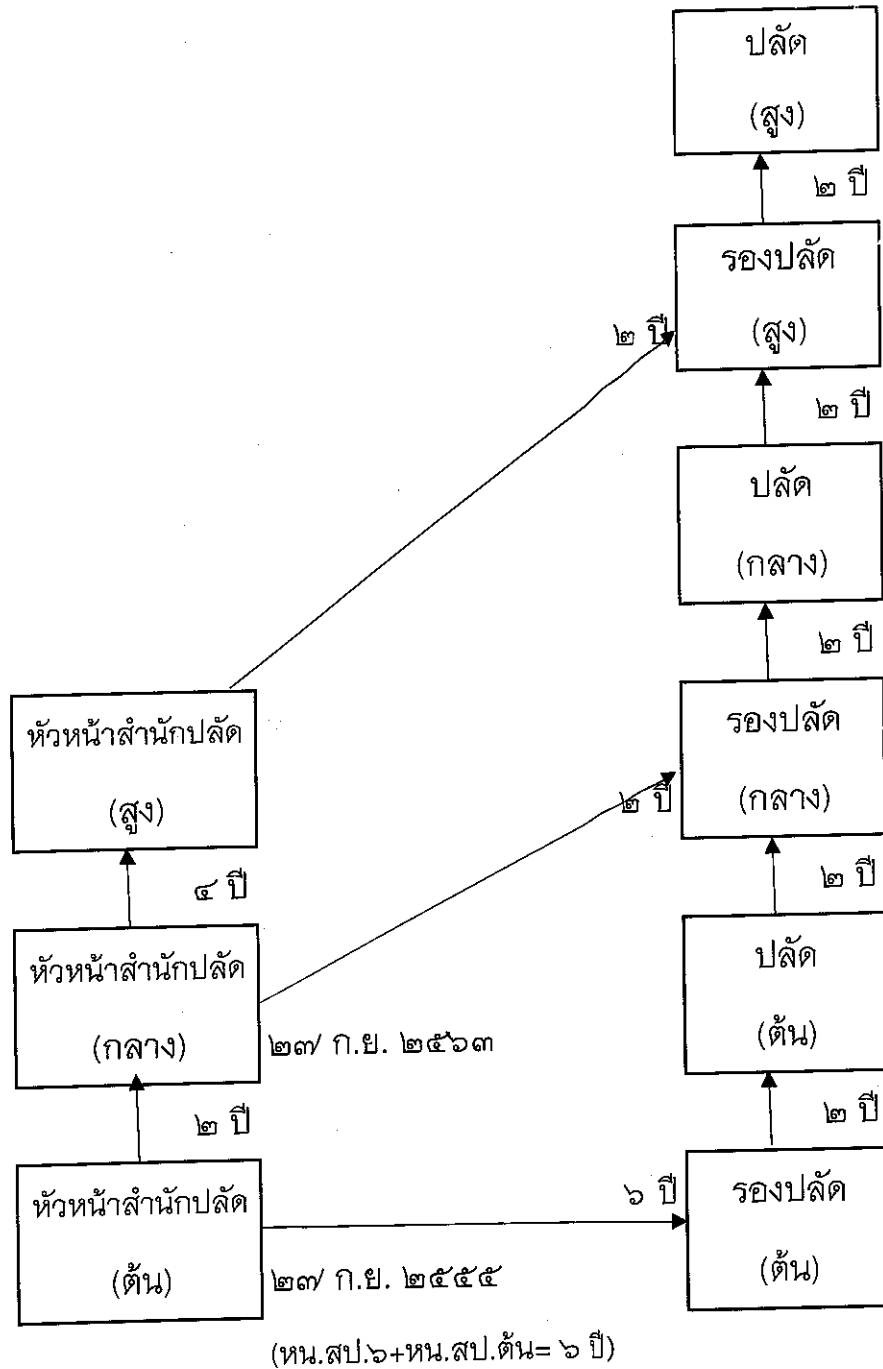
ปลัด
(สูง)

๒ ปี

รองปลัด
(สูง)

๒ ปี

๒ ปี

ปลัด
(กลาง)

๒ ปี

หัวหน้าสำนักปลัด
(สูง)

รองปลัด
(กลาง)

๒ ปี

๔ ปี

๒ ปี

หัวหน้าสำนักปลัด
(กลาง)

ปลัด
(ต้น)

๒๗/ ก.ย. ๒๕๖๓

๒ ปี

๒ ปี

หัวหน้าสำนักปลัด
(ต้น)

๖ ปี

รองปลัด
(ต้น)

๒๗/ ก.ย. ๒๕๕๕

(หน.สป.๖+หน.สป.ต้น= ๖ ปี)